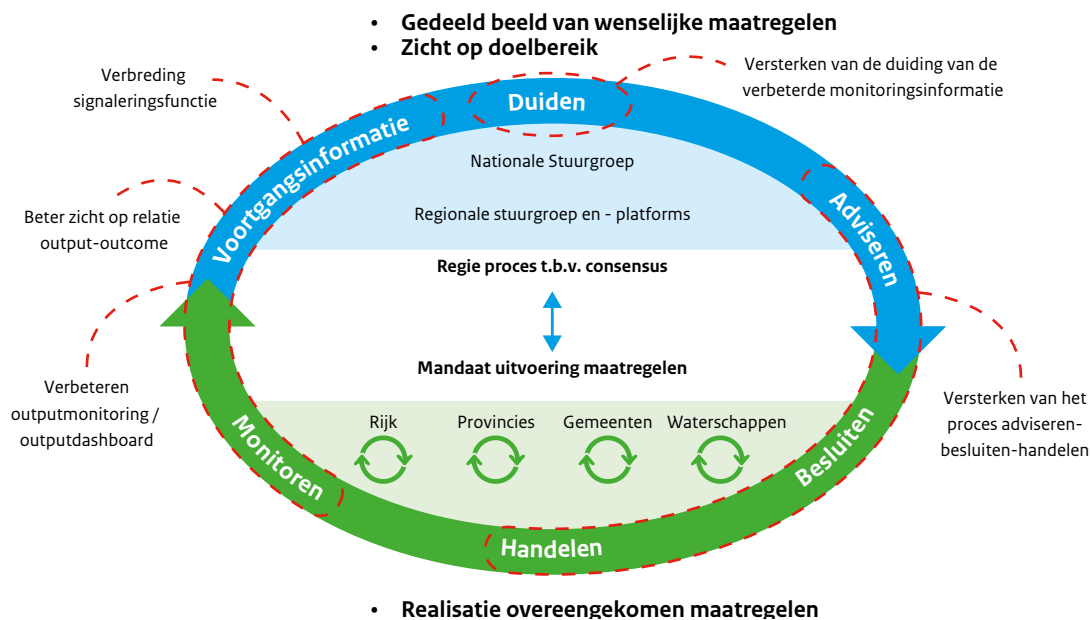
• Gedeeld beeld van wenselijke maatregelen
• Zicht op doelbereik

Verbreding signaleringsfunctie

Versterken van de duiding van de verbeterde monitoringsinformatie

Duiden

Voortgangsinformatie

Nationale Stuurgroep

Regionale stuurgroep en - platforms

Adviseren

Beter zicht op relatie output-outcome

Regie proces t.b.v. consensus

Mandaat uitvoering maatregelen

Verbeteren outputmonitoring / outputdashboard

Versterken van het proces adviseren-besluiten-handelen

Rijk

Provincies

Gemeenten

Waterschappen

Monitoren

Besluiten

Handelen

• Realisatie overeengekomen maatregelen